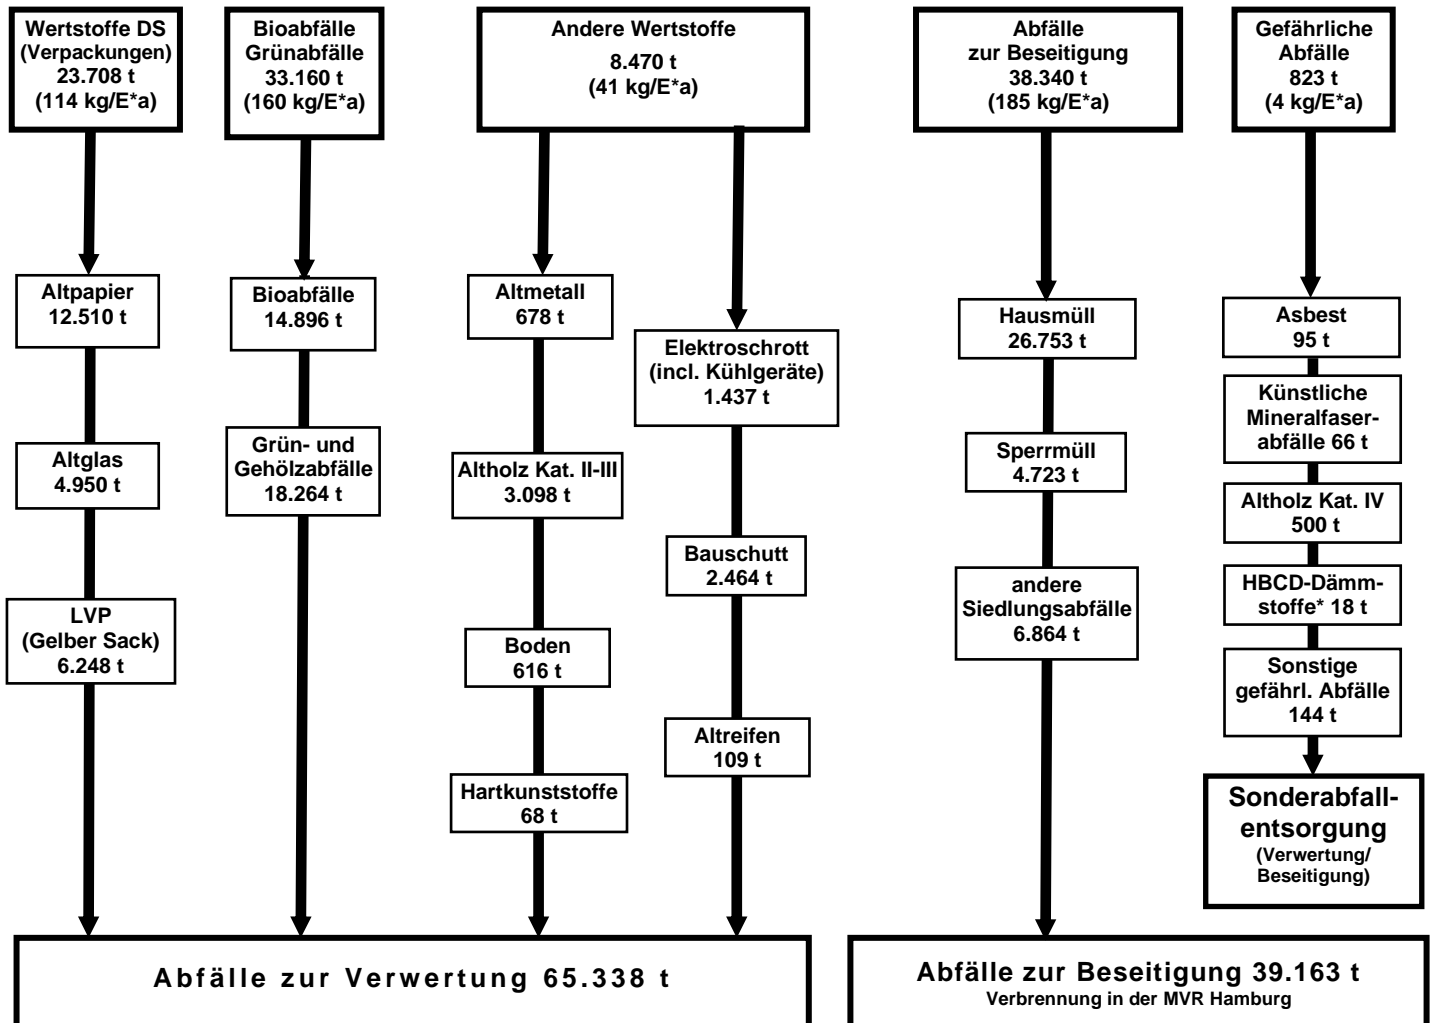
Wertstoffe DS (Verpackungen) 23.708 t (114 kg/E*a)

Bioabfälle Grünabfälle 33.160 t (160 kg/E*a)

Andere Wertstoffe 8.470 t (41 kg/E*a)

Abfälle zur Beseitigung 38.340 t (185 kg/E*a)

Gefährliche Abfälle 823 t (4 kg/E*a)

Altpapier 12.510 t

Altglas 4.950 t

LVP (Gelber Sack) 6.248 t

Bioabfälle 14.896 t

Grün- und Gehölzabfälle 18.264 t

Altmetall 678 t

Altholz Kat. II-III 3.098 t

Boden 616 t

Hartkunststoffe 68 t

Elektroschrott (incl. Kühlgeräte) 1.437 t

Bauschutt 2.464 t

Altreifen 109 t

Hausmüll 26.753 t

Sperrmüll 4.723 t

andere Siedlungsabfälle 6.864 t

Asbest 95 t

Künstliche Mineralfaserabfälle 66 t

Altholz Kat. IV 500 t

HBCD-Dämmstoffe* 18 t

Sonstige gefährl. Abfälle 144 t

Sonderabfallentsorgung (Verwertung/ Beseitigung)

Abfälle zur Verwertung 65.338 t

Abfälle zur Beseitigung 39.163 t
Verbrennung in der MVR Hamburg